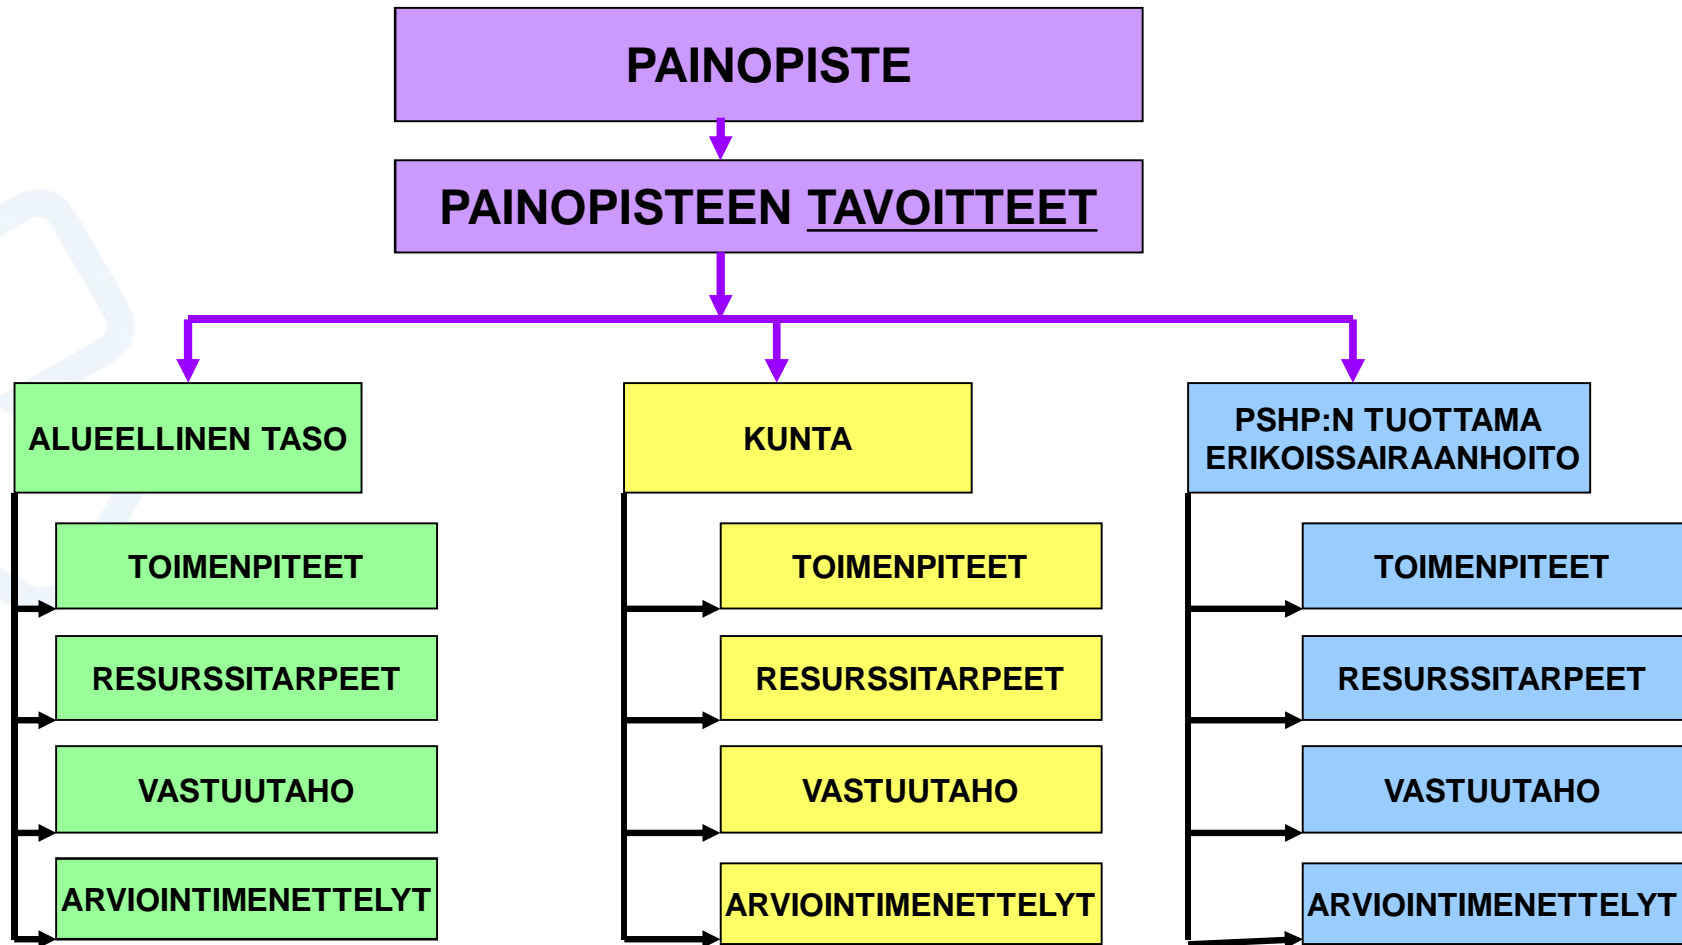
PAINOPISTE

PAINOPISTEEN TAVOITTEET

ALUEELLINEN TASO

TOIMENPITEET

RESURSSITARPEET

VASTUUTAHO

ARVIOINTIMENETTELYT

KUNTA

TOIMENPITEET

RESURSSITARPEET

VASTUUTAHO

ARVIOINTIMENETTELYT

PSHP:N TUOTTAMA ERIKOISSAIRAANHOITO

TOIMENPITEET

RESURSSITARPEET

VASTUUTAHO

ARVIOINTIMENETTELYT